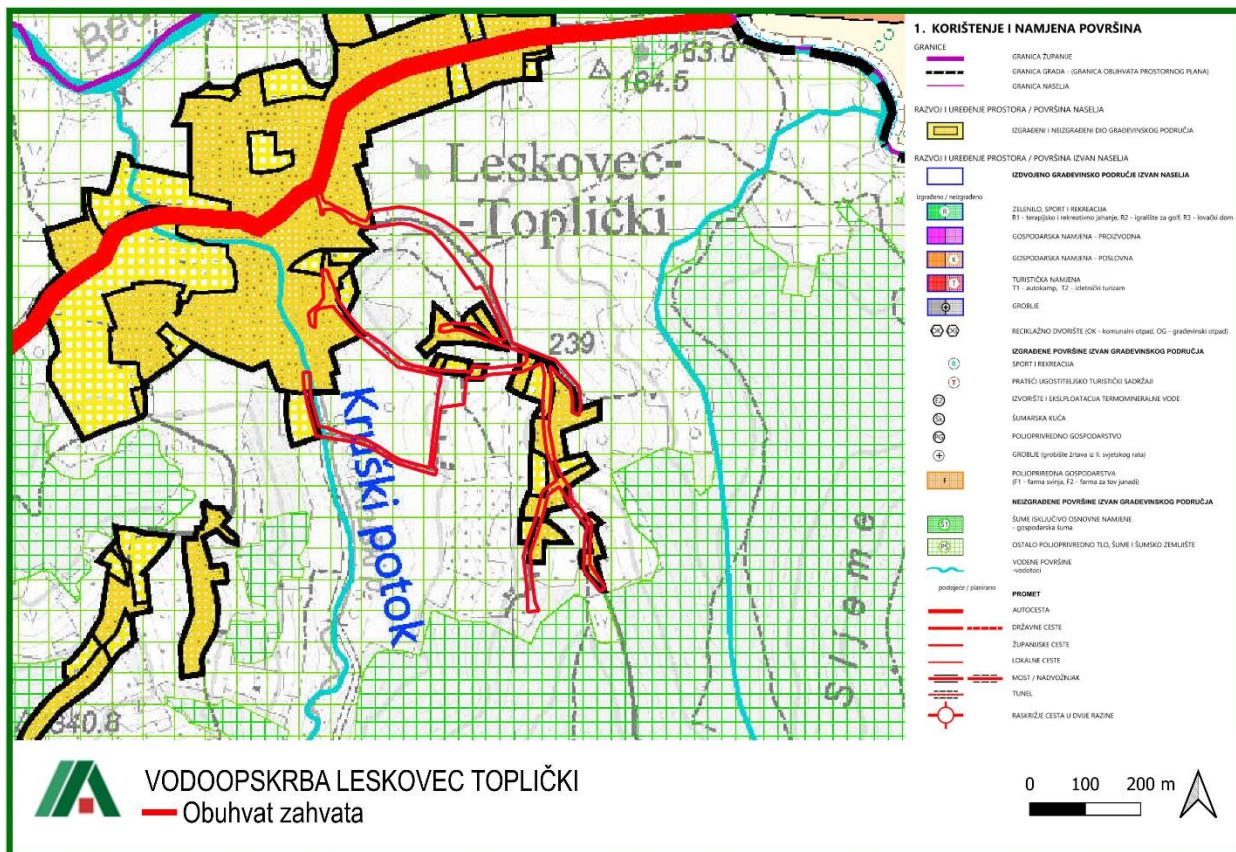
Be

163.0

164.5

Leskovec-
-Toplički

239

Krušški potok

Sljeme

840.8

1. KORIŠTENJE I NAMJENA POVRŠINA

GRANICE

GRANICA ŽUPANIJE

GRANICA GRADA - (GRANICA OBUHVATA PROSTORNOG PLANA)

GRANICA NASELJA

RAZVOJ I UREĐENJE PROSTORA / POVRŠINA NASELJA

IZGRAĐENI I NEIZGRAĐENI DIO GRAĐEVINSKOG PODRUČJA

RAZVOJ I UREĐENJE PROSTORA / POVRŠINA IZVAN NASELJA

IZDVOJENO GRAĐEVINSKO PODRUČJE IZVAN NASELJA

izgrađeno / neizgrađeno

ZELENILO, SPORT I REKREACIJA
R1 - terapijsko i rekreativno jahanje, R2 - igralište za golf, R3 - lovački dom

GOSPODARSKA NAMJENA - PROIZVODNA

GOSPODARSKA NAMJENA - POSLOVNA

TURISTIČKA NAMJENA
T1 - autokamp, T2 - izletnički turizam

GROBLJE

RECIKLAŽNO DVORIŠTE (OK - komunalni otpad, OG - građevinski otpad)

IZGRAĐENE POVRŠINE IZVAN GRAĐEVINSKOG PODRUČJA

SPORT I REKREACIJA

PRATEĆI UGOSTITELJSKO TURISTIČKI SADRŽAJI

IZVORIŠTE I EKSPLOATACIJA TERMOMINERALNE VODE

ŠUMARSKA KUĆA

POLJOPRIVREDNO GOSPODARSTVO

GROBLJE (grobište žrtava iz II. svjetskog rata)

POLJOPRIVREDNA GOSPODARSTVA
(F1 - farma svinja, F2 - farma za tov junadi)

NEIZGRAĐENE POVRŠINE IZVAN GRAĐEVINSKOG PODRUČJA

ŠUME ISKLJUČIVO OSNOVNE NAMJENE
- gospodarska šuma

OSTALO POLJOPRIVREDNO TLO, ŠUME I ŠUMSKO ZEMLJIŠTE

VODENE POVRŠINE
-vodotoci

postojeće / planirano

PROMET

AUTOCESTA

DRŽAVNE CESTE

ŽUPANIJSKE CESTE

LOKALNE CESTE

MOST / NADVOŽNJAK

TUNEL

RASKRIŽJE CESTA U DVIJE RAZINE

VODOOPSKRBA LESKOVEC TOPLIČKI
Obuhvat zahvata

0 100 200 m